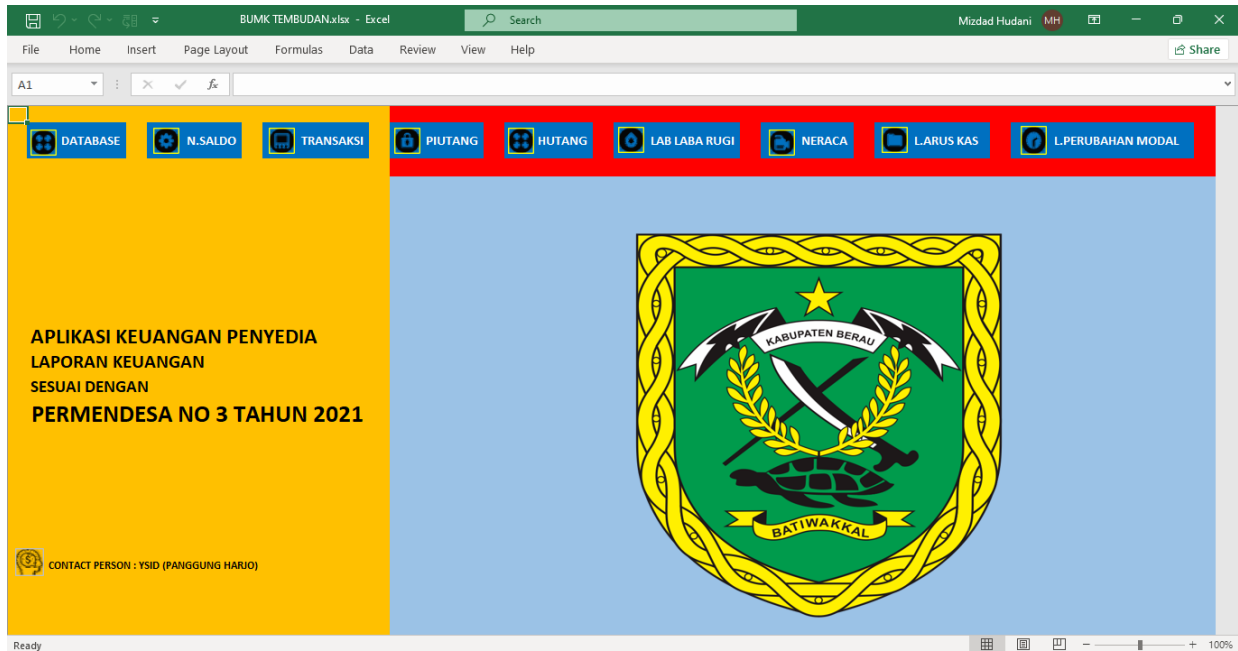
BUMK TEMBUDAN.xlsx - Excel

Search

Mizdad Hudani MH

File Home Insert Page Layout Formulas Data Review View Help

Share

A1

$f_x$

DATABASE N.SALDO TRANSAKSI PIUTANG HUTANG LAB LABA RUGI NERACA L.ARUS KAS L.PERUBAHAN MODAL

APLIKASI KEUANGAN PENYEDIA
LAPORAN KEUANGAN
SESUAI DENGAN
PERMENDESA NO 3 TAHUN 2021

CONTACT PERSON : YSID (PANGGUNG HARJO)

KABUPATEN BERAU

BATIWAKKAL

Ready

100%